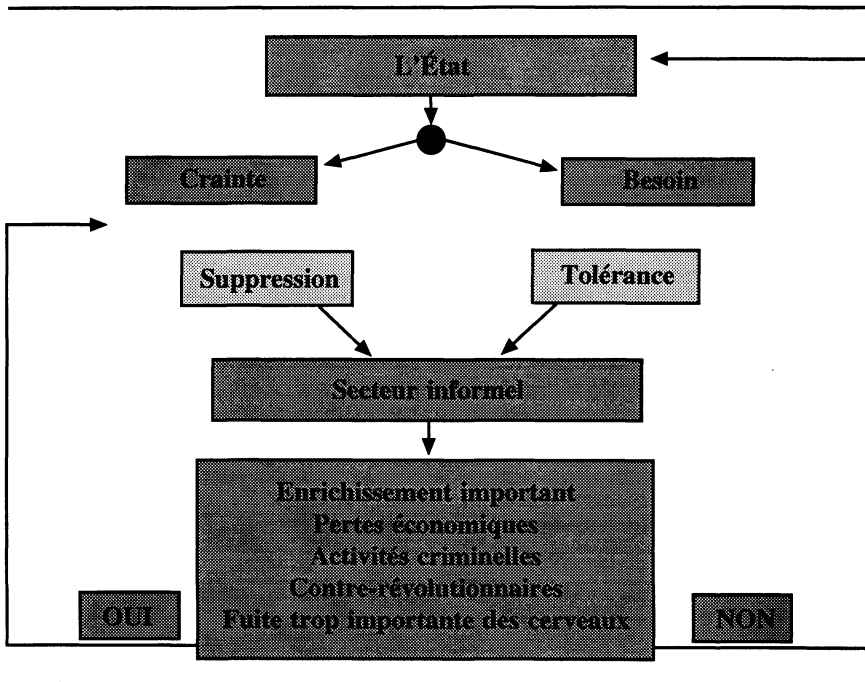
L'État

Crainte

Besoin

Suppression

Tolérance

Secteur informel

Enrichissement important
Pertes économiques
Activités criminelles
Contre-révolutionnaires
Fuite trop importante des cerveaux

OUI

NON